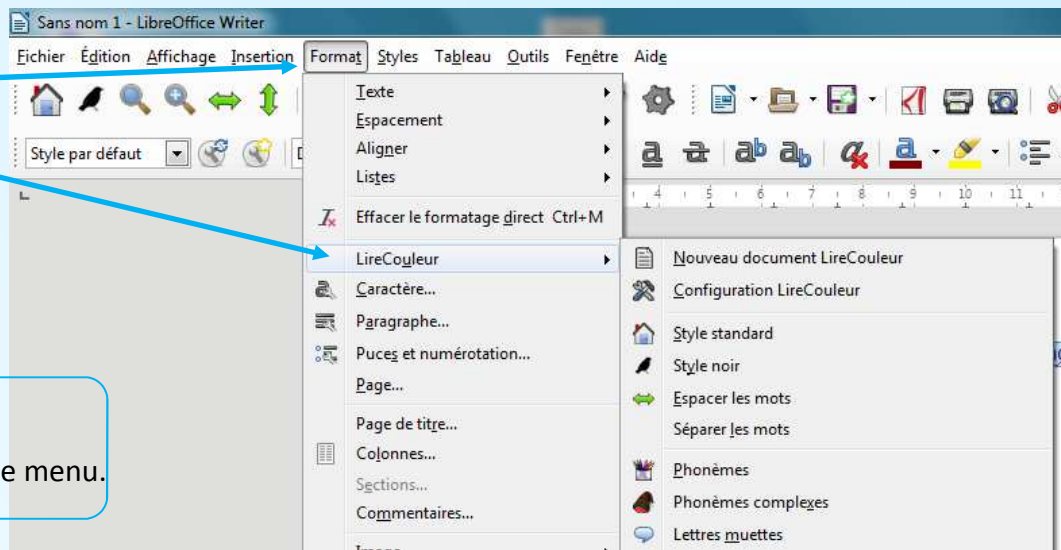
Sans nom 1 - LibreOffice Writer

Fichier Édition Affichage Insertion Format Styles Tableau Outils Fenêtre Aide

Style par défaut

Texte
Espacement
Aligner
Listes
Effacer le formatage direct Ctrl+M
LireCouleur
Caractère...
Paragraphe...
Puces et numérotation...
Page...
Page de titre...
Colonnes...
Sections...
Commentaires...
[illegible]

Nouveau document LireCouleur
Configuration LireCouleur
Style standard
Style noir
Espacer les mots
Séparer les mots
Phonèmes
Phonèmes complexes
Lettres muettes

e menu.